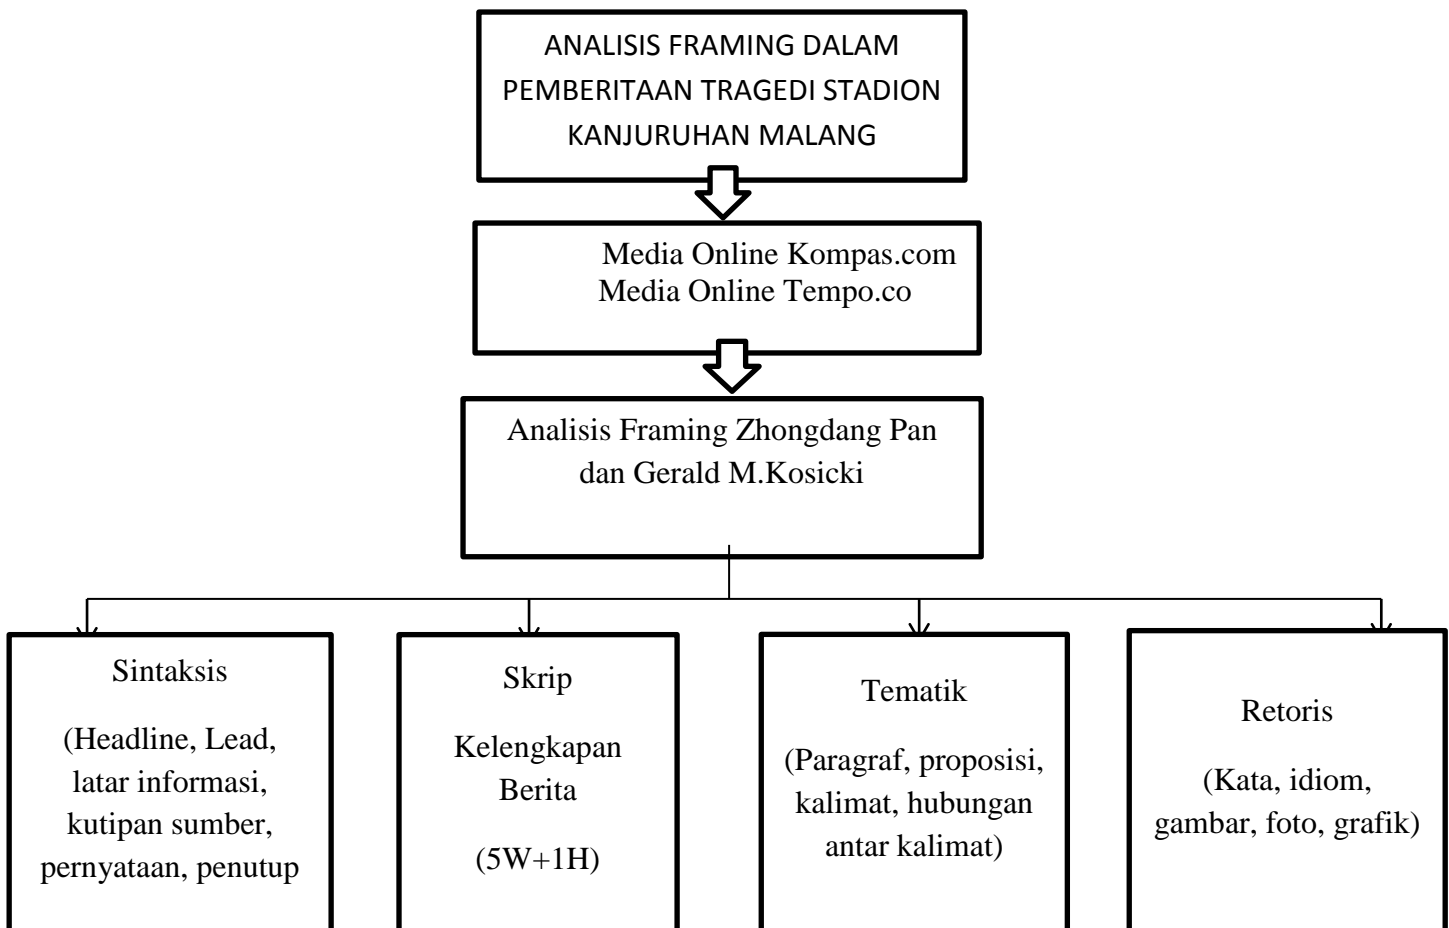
ANALISIS FRAMING DALAM PEMBERITAAN TRAGEDI STADION KANJURUHAN MALANG

Media Online Kompas.com
Media Online Tempo.co

Analisis Framing Zhongdang Pan dan Gerald M.Kosicki

Sintaksis

(Headline, Lead, latar informasi, kutipan sumber, pernyataan, penutup

Skrip

Kelengkapan Berita

(5W+1H)

Tematik

(Paragraf, proposisi, kalimat, hubungan antar kalimat)

Retoris

(Kata, idiom, gambar, foto, grafik)